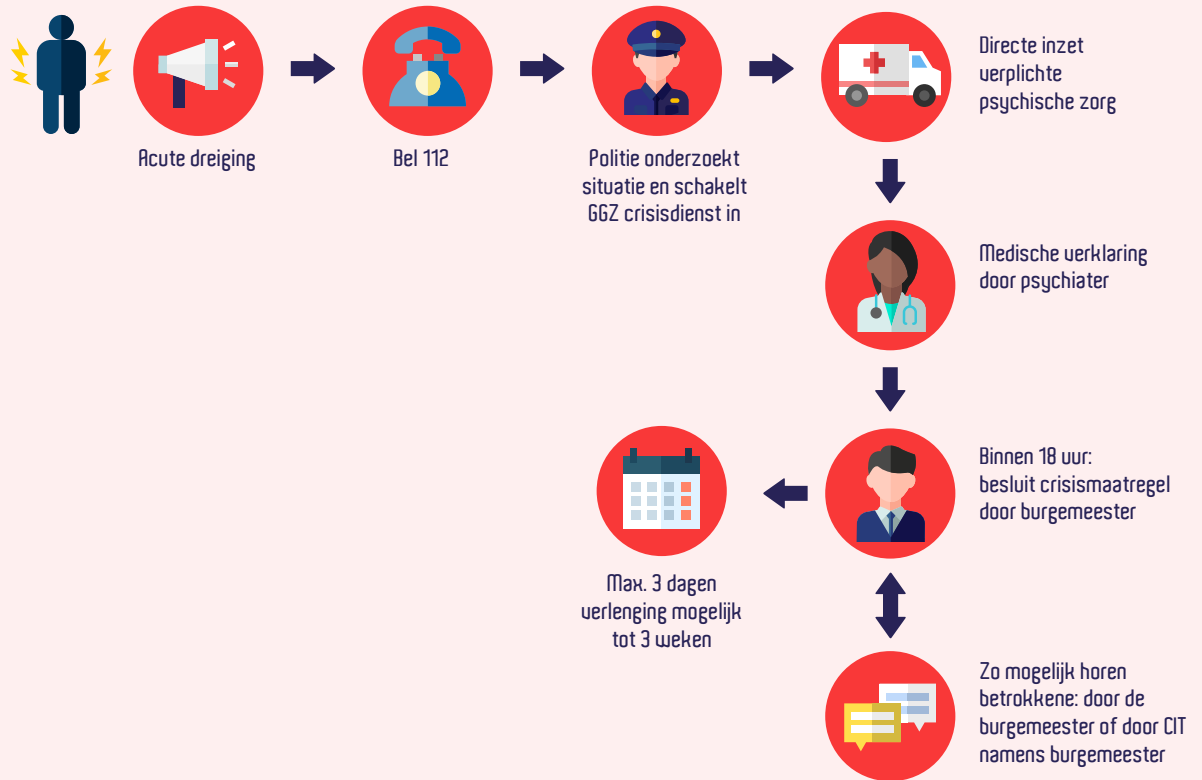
Acute dreiging

Bel 112

Politie onderzoekt situatie en schakelt GGZ crisisdienst in

Directe inzet verplichte psychische zorg

Medische verklaring door psychiater

Binnen 18 uur: besluit crisismaatregel door burgemeester

Max. 3 dagen verlenging mogelijk tot 3 weken

Zo mogelijk horen betrokkene: door de burgemeester of door CIT namens burgemeester